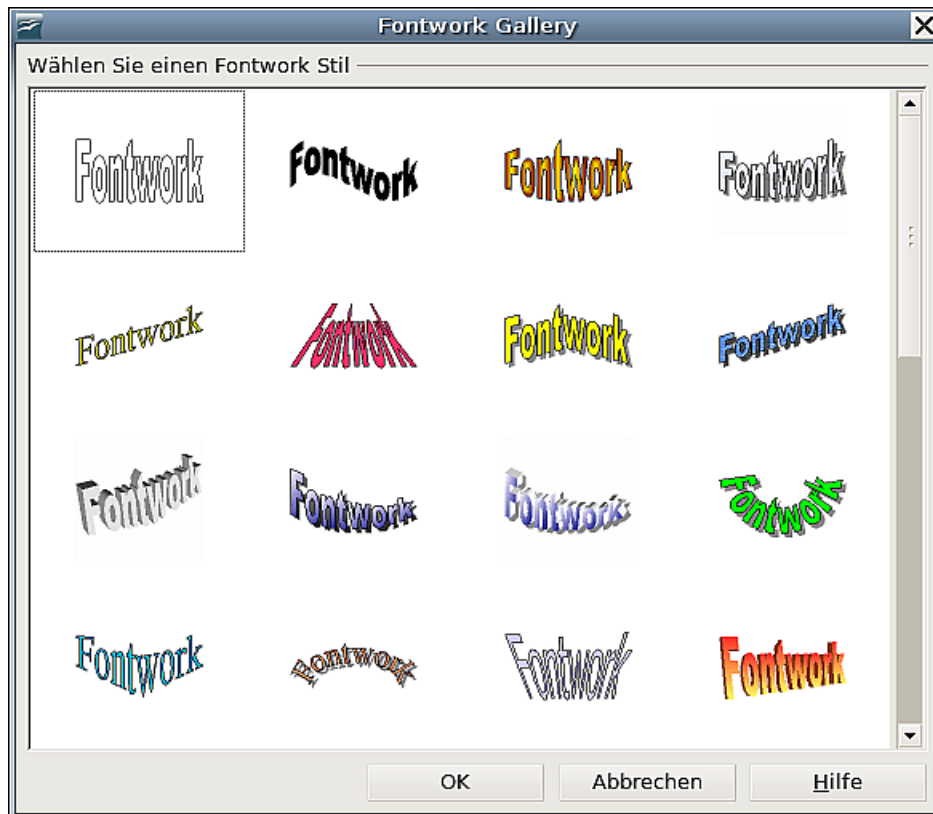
Fontwork Gallery

Wählen Sie einen Fontwork Stil

Fontwork Fontwork Fontwork Fontwork
Fontwork Fontwork Fontwork Fontwork
Fontwork Fontwork Fontwork Fontwork
Fontwork Fontwork Fontwork Fontwork

OK Abbrechen Hilfe